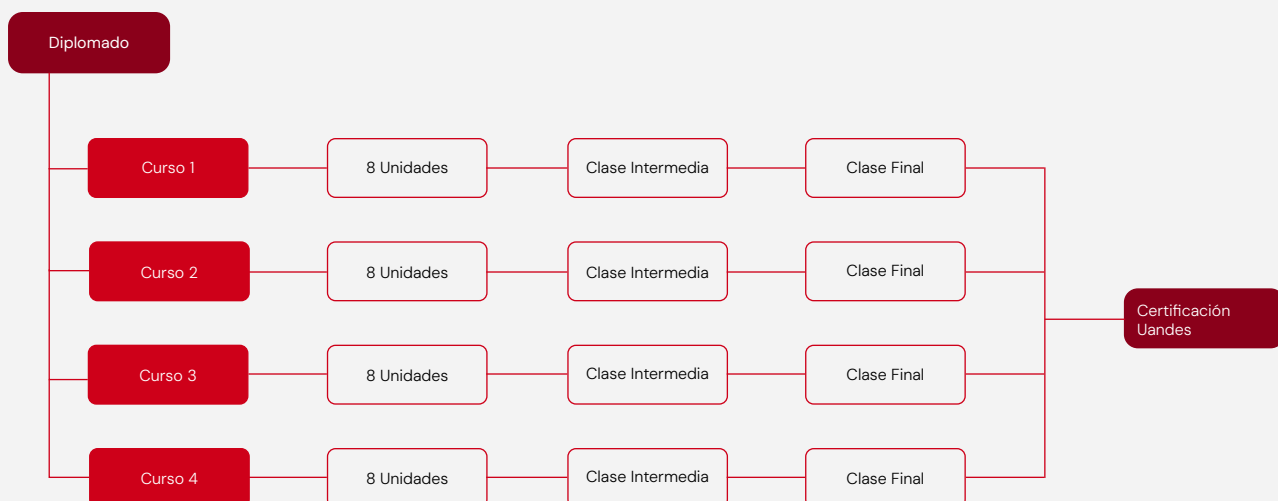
Diplomado

Curso 1
8 Unidades
Clase Intermedia
Clase Final

Curso 2
8 Unidades
Clase Intermedia
Clase Final

Curso 3
8 Unidades
Clase Intermedia
Clase Final

Curso 4
8 Unidades
Clase Intermedia
Clase Final

Certificación Uandes